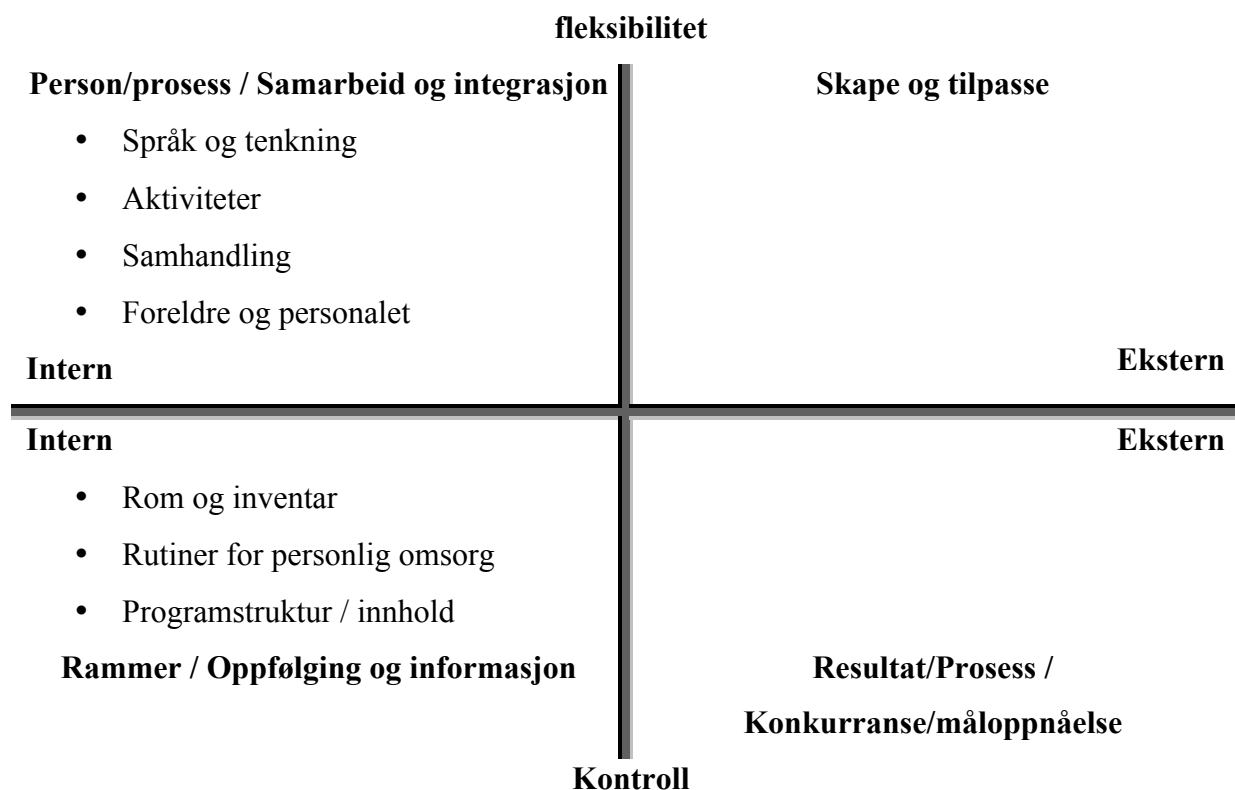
fleksibilitet

Person/prosess / Samarbeid og integrasjon

- Språk og tenkning
- Aktiviteter
- Samhandling
- Foreldre og personalet

Intern

Skape og tilpasse

Ekstern

Intern

- Rom og inventar
- Rutiner for personlig omsorg
- Programstruktur / innhold

Rammer / Oppfølging og informasjon

Ekstern

Resultat/Prosess / Konkurranse/måloppnåelse

Kontroll